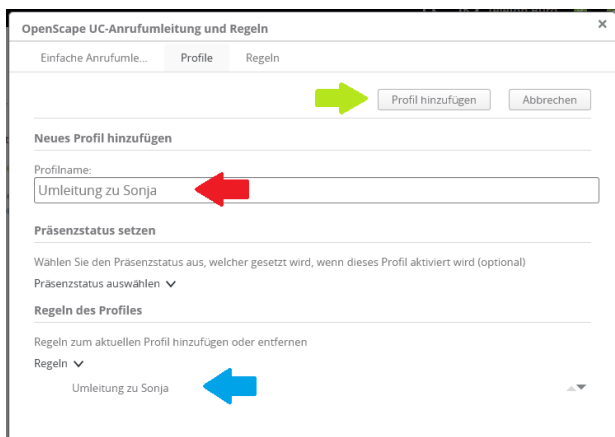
OpenScape UC-Anrufumleitung und Regeln

×

Einfache Anrufumle...

Profile

Regeln

Profil hinzufügen

Abbrechen

Neues Profil hinzufügen

Profilname:

Umleitung zu Sonja

Präsenzstatus setzen

Wählen Sie den Präsenzstatus aus, welcher gesetzt wird, wenn dieses Profil aktiviert wird (optional)

Präsenzstatus auswählen

Regeln des Profiles

Regeln zum aktuellen Profil hinzufügen oder entfernen

Regeln

Umleitung zu Sonja